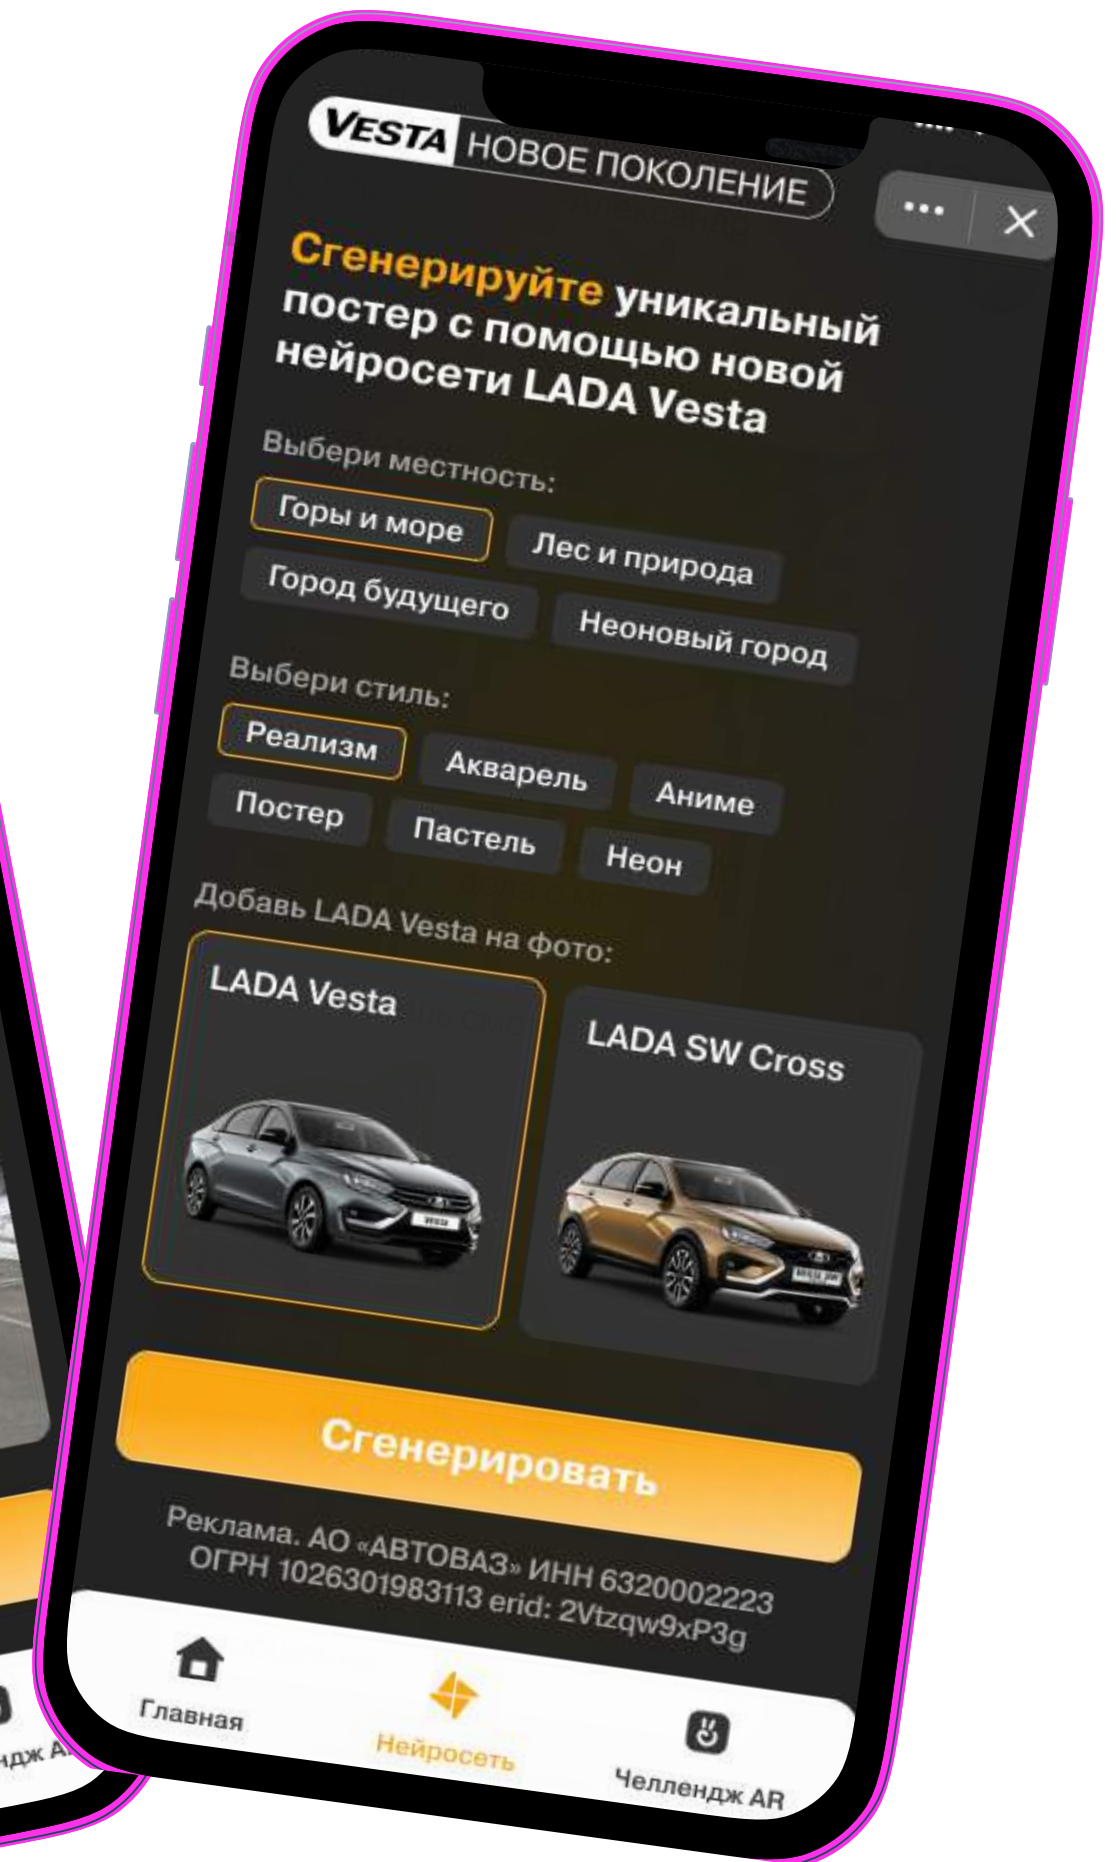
VESTA НОВОЕ ПОКОЛЕНИЕ

Сгенерируйте уникальный постер с помощью новой нейросети LADA Vesta

Выбери местность:

Горы и море
Лес и природа
Город будущего
Неоновый город

Выбери стиль:

Реализм
Акварель
Аниме
Постер
Пастель
Неон

Добавь LADA Vesta на фото:

LADA Vesta
LADA SW Cross

Сгенерировать

Реклама. АО «АВТОВАЗ» ИНН 6320002223 ОГРН 1026301983113 erid: 2Vtzqw9xP3g

Главная
Нейросеть
Челлендж AR

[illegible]дж А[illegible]